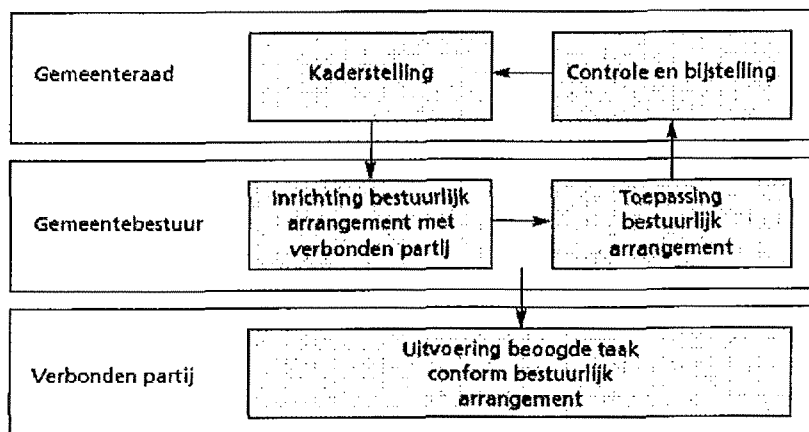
Gemeenteraad

Kaderstelling

Controle en bijstelling

Gemeentebestuur

Inrichting bestuurlijk arrangement met verbonden partij

Toepassing bestuurlijk arrangement

Verbonden partij

Uitvoering beoogde taak conform bestuurlijk arrangement